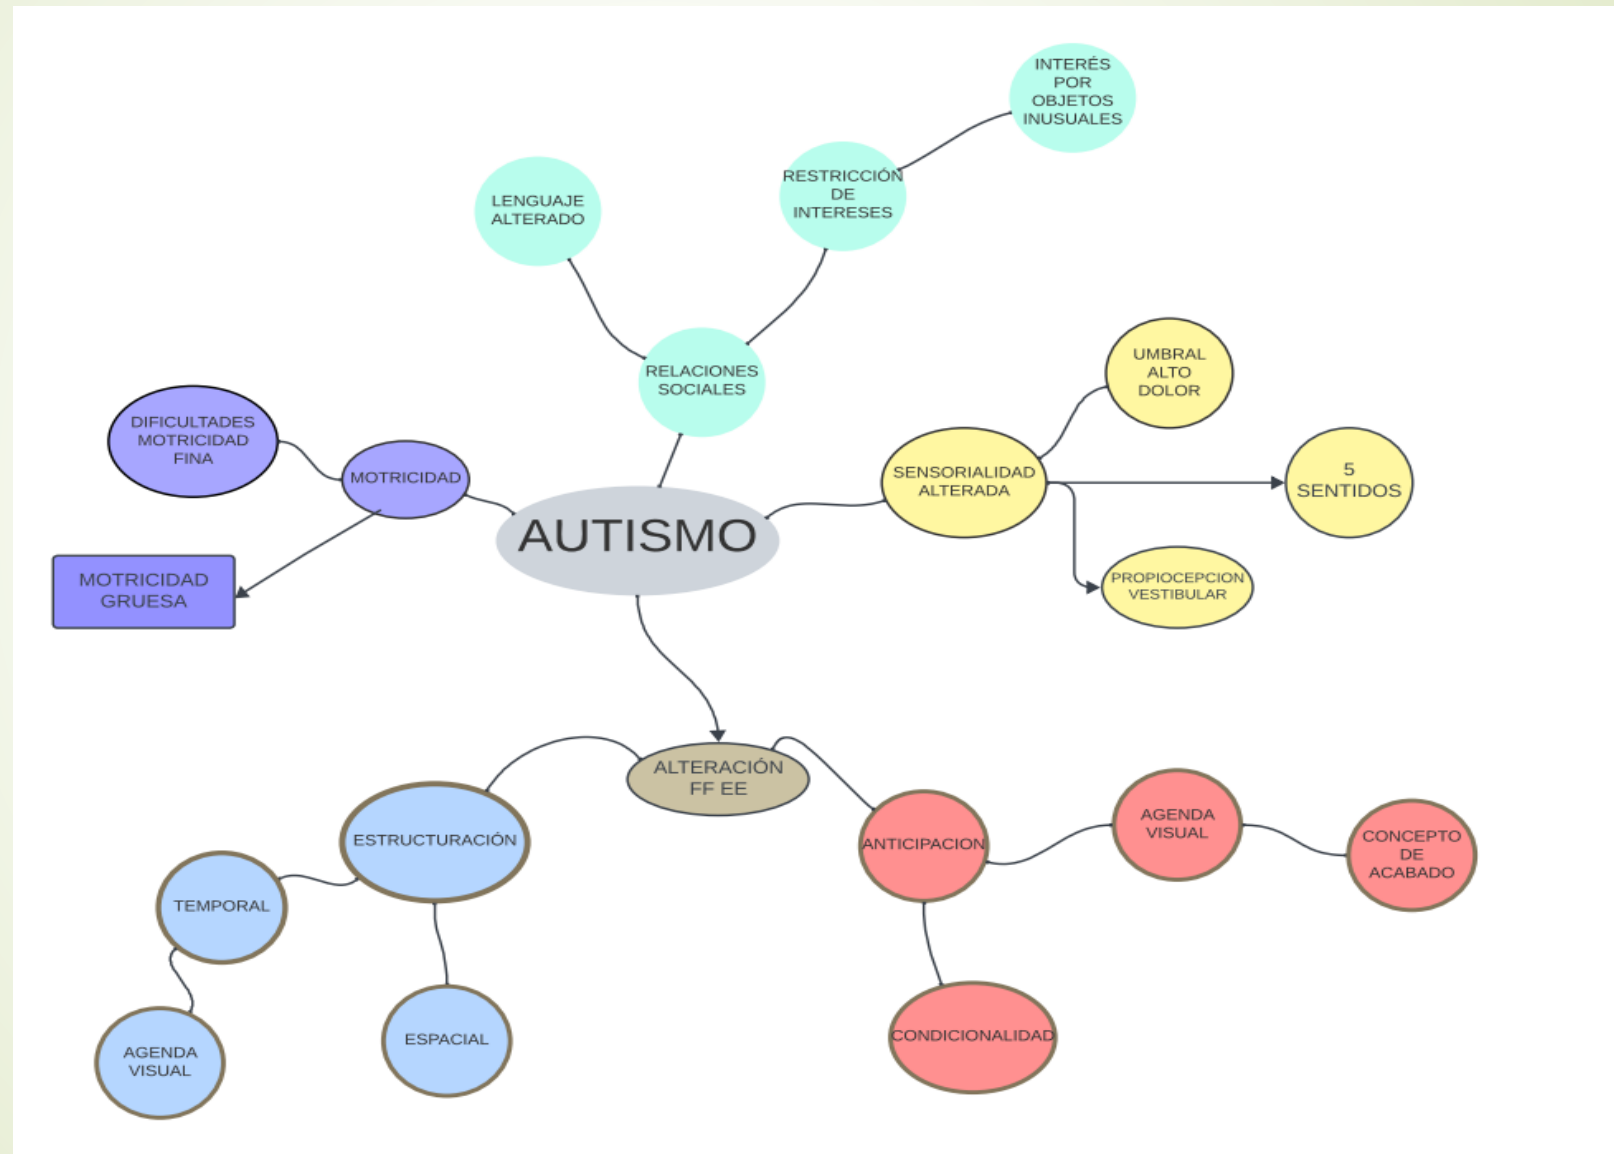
INTERÉS POR OBJETOS INUSUALES

LENGUAJE ALTERADO

RESTRICCIÓN DE INTERESES

RELACIONES SOCIALES

UMBRAL ALTO DOLOR

DIFICULTADES MOTRICIDAD FINA

MOTRICIDAD

SENSORIALIDAD ALTERADA

5 SENTIDOS

AUTISMO

MOTRICIDAD GRUESA

PROPIOCEPCION VESTIBULAR

ALTERACIÓN FF EE

AGENDA VISUAL

ESTRUCTURACIÓN

ANTICIPACION

CONCEPTO DE ACABADO

TEMPORAL

ESPACIAL

AGENDA VISUAL

CONDICIONALIDAD